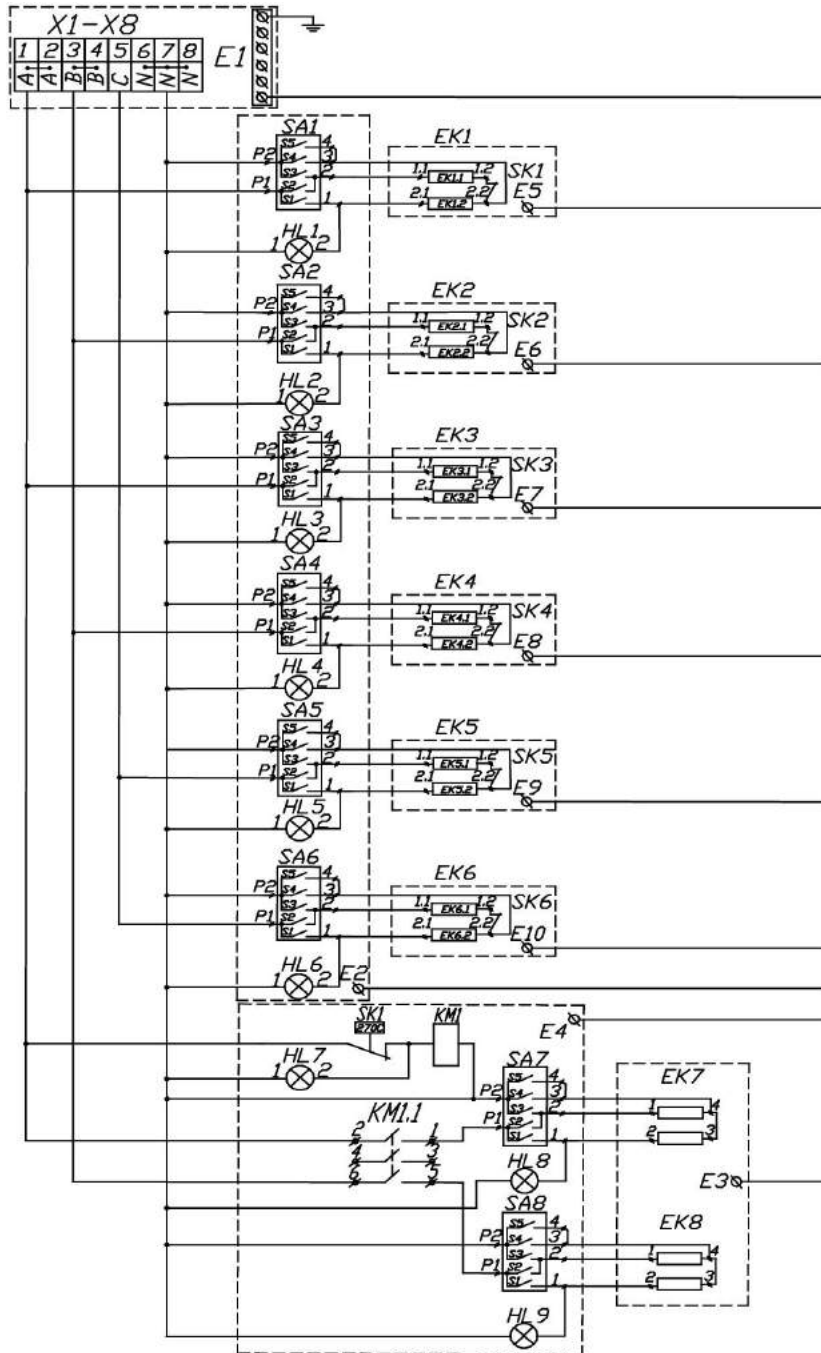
X1–X8
1 2 3 4 5 6 7 8
A A B B C N N N
E1

SA1
P2 S5 S4 4 3
P1 S3 S2 S1 2 1
HL1
1 2
EK1
1.1 EK1.1 1.2 SK1
2.1 EK1.2 2.2 E5

SA2
P2 S5 S4 4 3
P1 S3 S2 S1 2 1
HL2
1 2
EK2
1.1 EK2.1 1.2 SK2
2.1 EK2.2 2.2 E6

SA3
P2 S5 S4 4 3
P1 S3 S2 S1 2 1
HL3
1 2
EK3
1.1 EK3.1 1.2 SK3
2.1 EK3.2 2.2 E7

SA4
P2 S5 S4 4 3
P1 S3 S2 S1 2 1
HL 4
1 2
EK4
1.1 EK4.1 1.2 SK4
2.1 EK4.2 2.2 E8

SA5
P2 S5 S4 4 3
P1 S3 S2 S1 2 1
HL5
1 2
EK5
1.1 EK5.1 1.2 SK5
2.1 EK3.2 2.2 E9

SA6
P2 S5 S4 4 3
P1 S3 S2 S1 2 1
HL6
1 2
E2
EK6
1.1 EK6.1 1.2 SK6
2.1 EK6.2 2.2 E10

SK1
270C
KM1
E4
HL7
1 2
SA7
P2 S5 S4 4 3
P1 S3 S2 S1 2 1
KM1.1
2 1
4 3
6 5
HL8
EK7
1 4
2 3
E3
SA8
P2 S5 S4 4 3
P1 S3 S2 S1 2 1
EK8
1 4
2 3
HL9